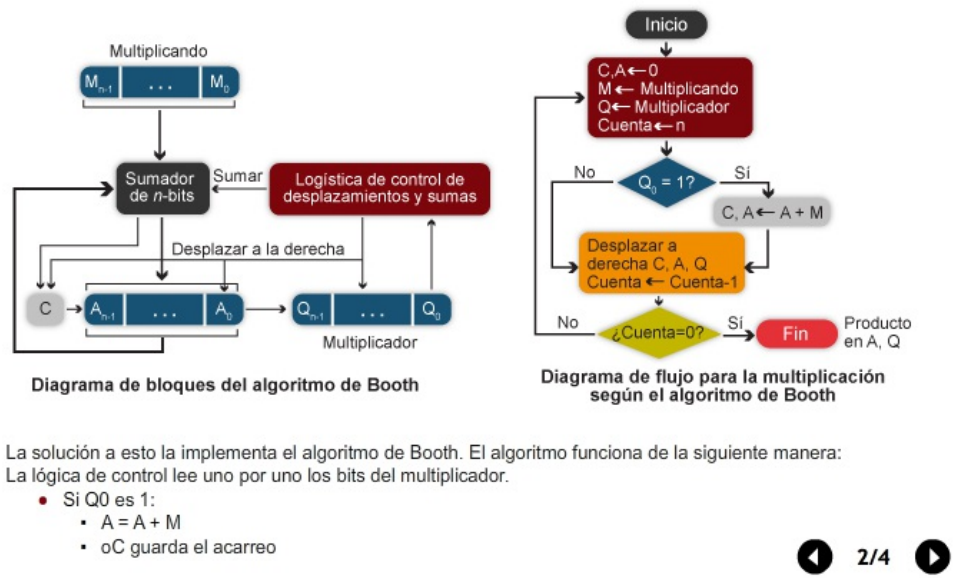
Multiplicando

$M_{n-1}$ . . . $M_0$

Sumador de $n$-bits

Sumar

Logística de control de desplazamientos y sumas

Desplazar a la derecha

C

$A_{n-1}$ . . . $A_0$

$Q_{n-1}$ . . . $Q_0$

Multiplicador

Diagrama de bloques del algoritmo de Booth

Inicio

C,A ← 0
M ← Multiplicando
Q ← Multiplicador
Cuenta ← n

No

$Q_0$ = 1?

Sí

C, A ← A + M

Desplazar a derecha C, A, Q
Cuenta ← Cuenta-1

No

¿Cuenta=0?

Sí

Fin

Producto en A, Q

Diagrama de flujo para la multiplicación según el algoritmo de Booth

La solución a esto la implementa el algoritmo de Booth. El algoritmo funciona de la siguiente manera:
La lógica de control lee uno por uno los bits del multiplicador.

• Si Q0 es 1:
  ▪ A = A + M
  ▪ oC guarda el acarreo

2/4